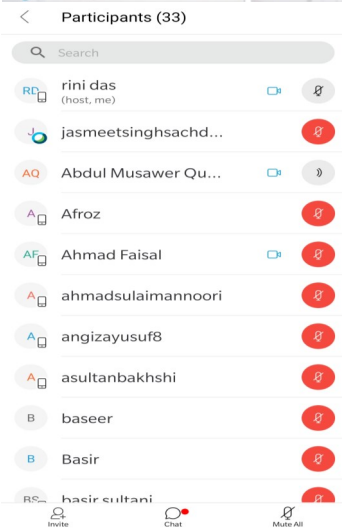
Participants (33)

Search

RD rini das
(host, me)

jasmeetsinghsachd...

AQ Abdul Musawer Qu...

A Afroz

AF Ahmad Faisal

A ahmadsulaimannoori

A angizayusuf8

A asultanbakhshi

B baseer

B Basir

BS basir sultani

Invite

Chat

Mute All